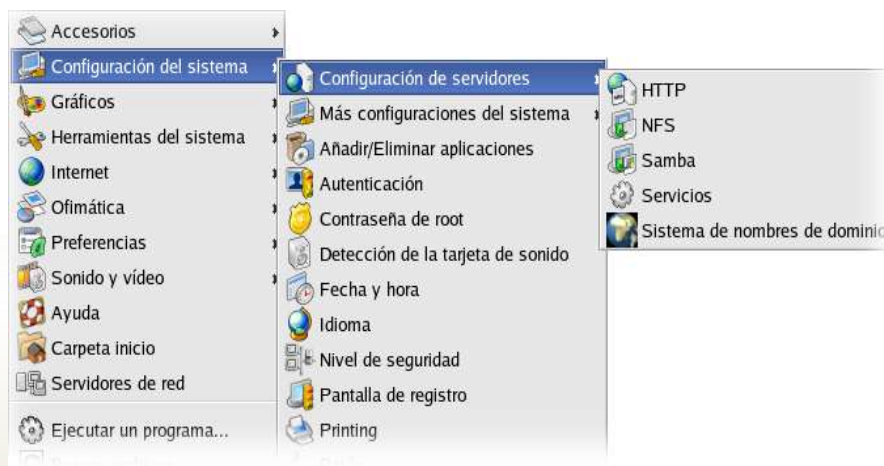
Accesorios
Configuración del sistema
Gráficos
Herramientas del sistema
Internet
Ofimática
Preferencias
Sonido y vídeo
Ayuda
Carpeta inicio
Servidores de red
Ejecutar un programa...
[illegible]

Configuración de servidores
Más configuraciones del sistema
Añadir/Eliminar aplicaciones
Autenticación
Contraseña de root
Detección de la tarjeta de sonido
Fecha y hora
Idioma
Nivel de seguridad
Pantalla de registro
Printing
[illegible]

HTTP
NFS
Samba
Servicios
Sistema de nombres de dominio